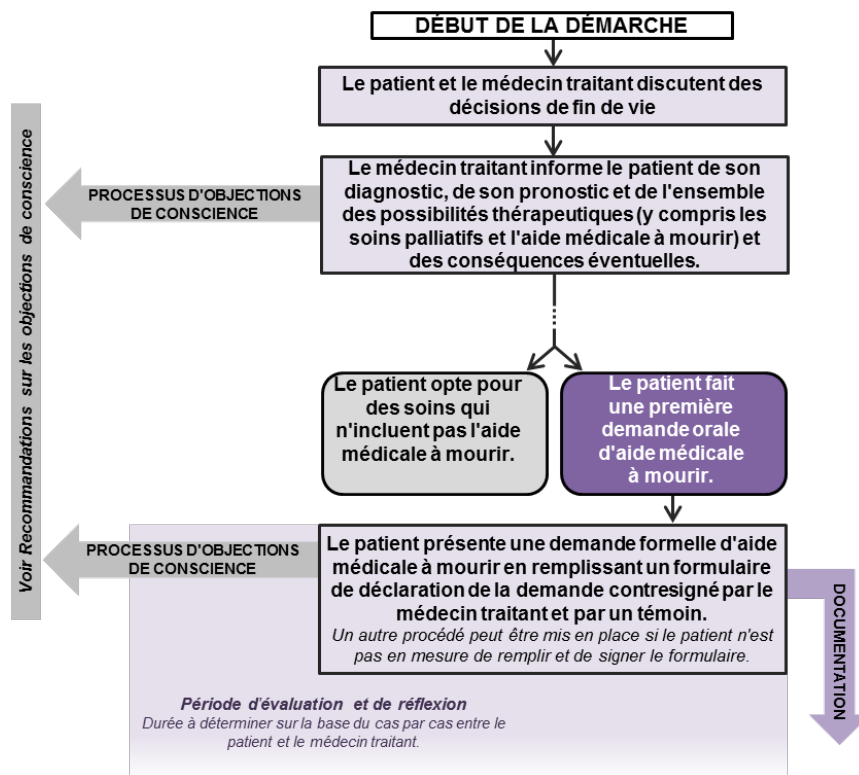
DÉBUT DE LA DÉMARCHE

Le patient et le médecin traitant discutent des décisions de fin de vie

Le médecin traitant informe le patient de son diagnostic, de son pronostic et de l'ensemble des possibilités thérapeutiques (y compris les soins palliatifs et l'aide médicale à mourir) et des conséquences éventuelles.

PROCESSUS D'OBJECTIONS DE CONSCIENCE

Voir Recommandations sur les objections de conscience

Le patient opte pour des soins qui n'incluent pas l'aide médicale à mourir.

Le patient fait une première demande orale d'aide médicale à mourir.

PROCESSUS D'OBJECTIONS DE CONSCIENCE

Le patient présente une demande formelle d'aide médicale à mourir en remplissant un formulaire de déclaration de la demande contresigné par le médecin traitant et par un témoin.
Un autre procédé peut être mis en place si le patient n'est pas en mesure de remplir et de signer le formulaire.

DOCUMENTATION

Période d'évaluation et de réflexion
Durée à déterminer sur la base du cas par cas entre le patient et le médecin traitant.